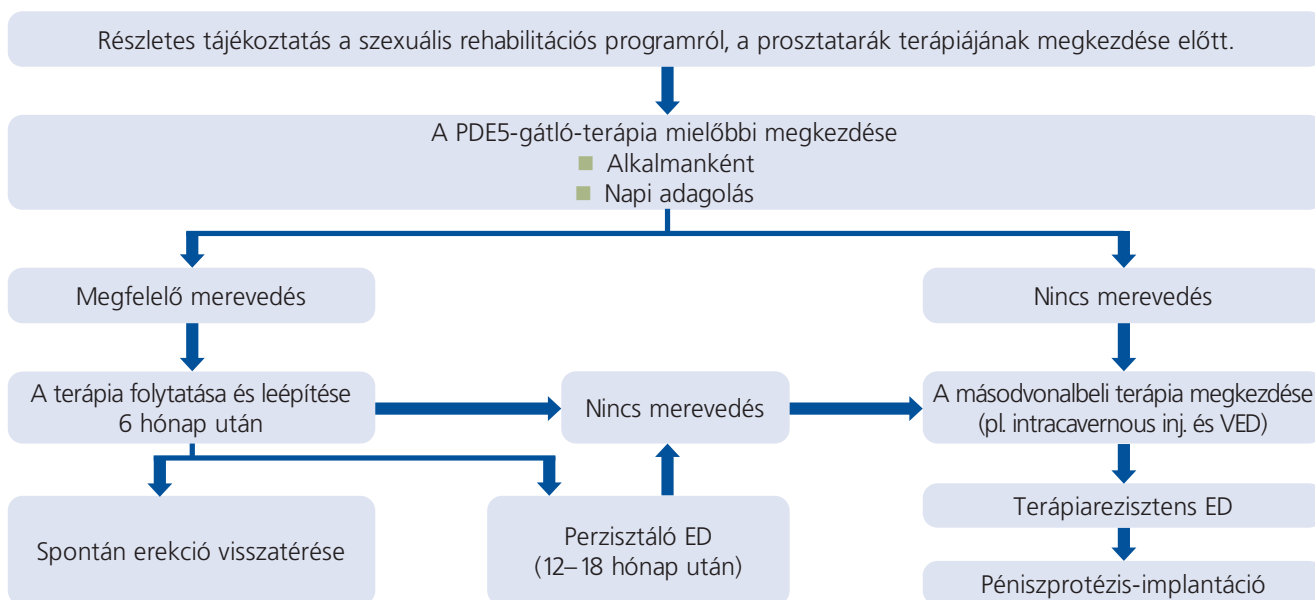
Részletes tájékoztatás a szexuális rehabilitációs programról, a prosztatarák terápiájának megkezdése előtt.

A PDE5-gátló-terápia mielőbbi megkezdése
Alkalmanként
Napi adagolás

Megfelelő merevedés

Nincs merevedés

A terápia folytatása és leépítése 6 hónap után

Nincs merevedés

A másodvonalbeli terápia megkezdése (pl. intracavernous inj. és VED)

Terápiarezisztens ED

Spontán erekció visszatérése

Perzisztáló ED (12–18 hónap után)

Péniszprotézis-implantáció